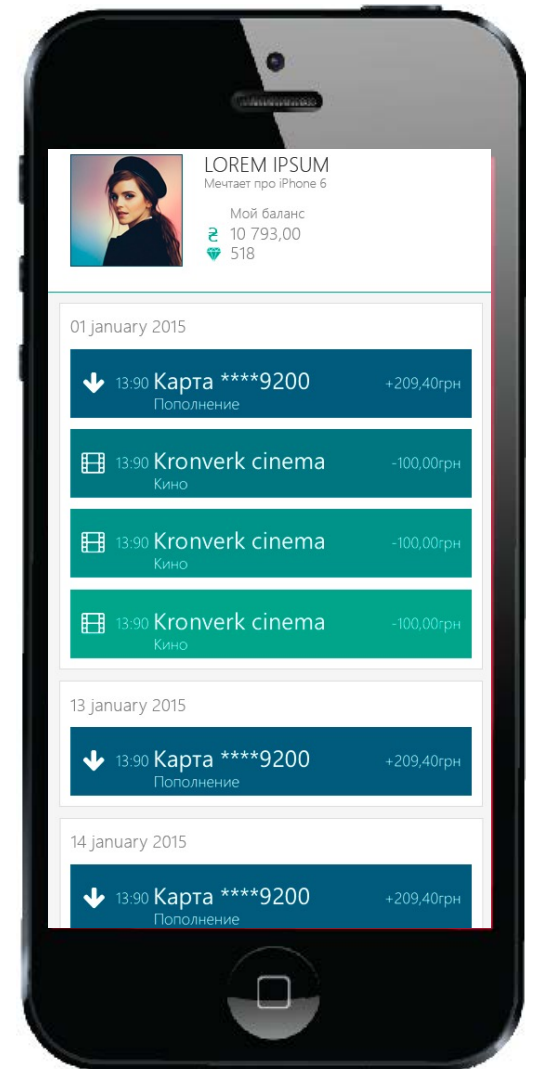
LOREM IPSUM
Мечтает про iPhone 6

Мой баланс
₴ 10 793,00
518

01 january 2015

13:90 Карта ****9200 +209,40грн
Пополнение

13:90 Kronverk cinema -100,00грн
Кино

13:90 Kronverk cinema -100,00грн
Кино

13:90 Kronverk cinema -100,00грн
Кино

13 january 2015

13:90 Карта ****9200 +209,40грн
Пополнение

14 january 2015

13:90 Карта ****9200 +209,40грн
Пополнение